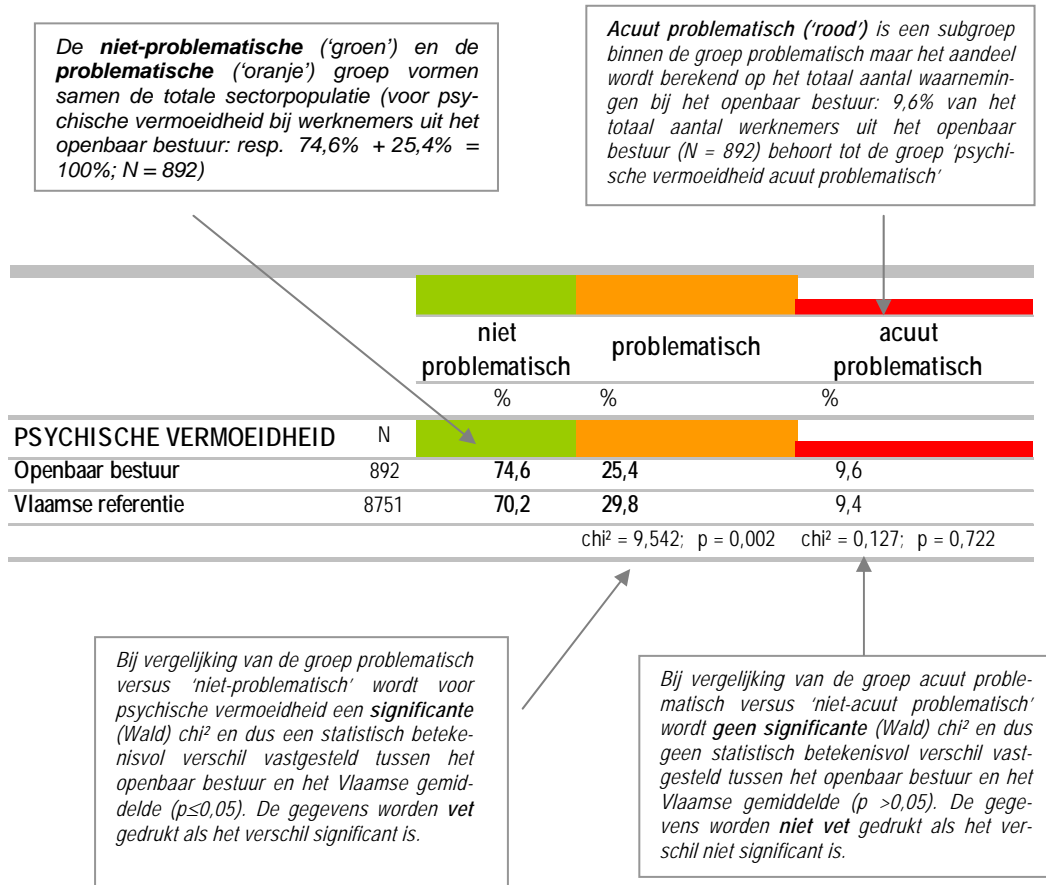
De **niet-problematische** ('groen') en de **problematische** ('oranje') groep vormen samen de totale sectorpopulatie (voor psychische vermoeidheid bij werknemers uit het openbaar bestuur: resp. 74,6% + 25,4% = 100%; N = 892)

**Acuut problematisch ('rood')** is een subgroep binnen de groep problematisch maar het aandeel wordt berekend op het totaal aantal waarnemingen bij het openbaar bestuur: 9,6% van het totaal aantal werknemers uit het openbaar bestuur (N = 892) behoort tot de groep 'psychische vermoeidheid acuut problematisch'

| | | niet problematisch | problematisch | acuut problematisch |
|---|---|---|---|---|
| | | % | % | % |
| PSYCHISCHE VERMOEIDHEID | N | | | |
| Openbaar bestuur | 892 | **74,6** | **25,4** | 9,6 |
| Vlaamse referentie | 8751 | **70,2** | **29,8** | 9,4 |
| | | | chi² = 9,542; p = 0,002 | chi² = 0,127; p = 0,722 |

Bij vergelijking van de groep problematisch versus 'niet-problematisch' wordt voor psychische vermoeidheid een **significante** (Wald) chi² en dus een statistisch betekenisvol verschil vastgesteld tussen het openbaar bestuur en het Vlaamse gemiddelde (p≤0,05). De gegevens worden **vet** gedrukt als het verschil significant is.

Bij vergelijking van de groep acuut problematisch versus 'niet-acuut problematisch' wordt **geen significante** (Wald) chi² en dus geen statistisch betekenisvol verschil vastgesteld tussen het openbaar bestuur en het Vlaamse gemiddelde (p >0,05). De gegevens worden **niet vet** gedrukt als het verschil niet significant is.